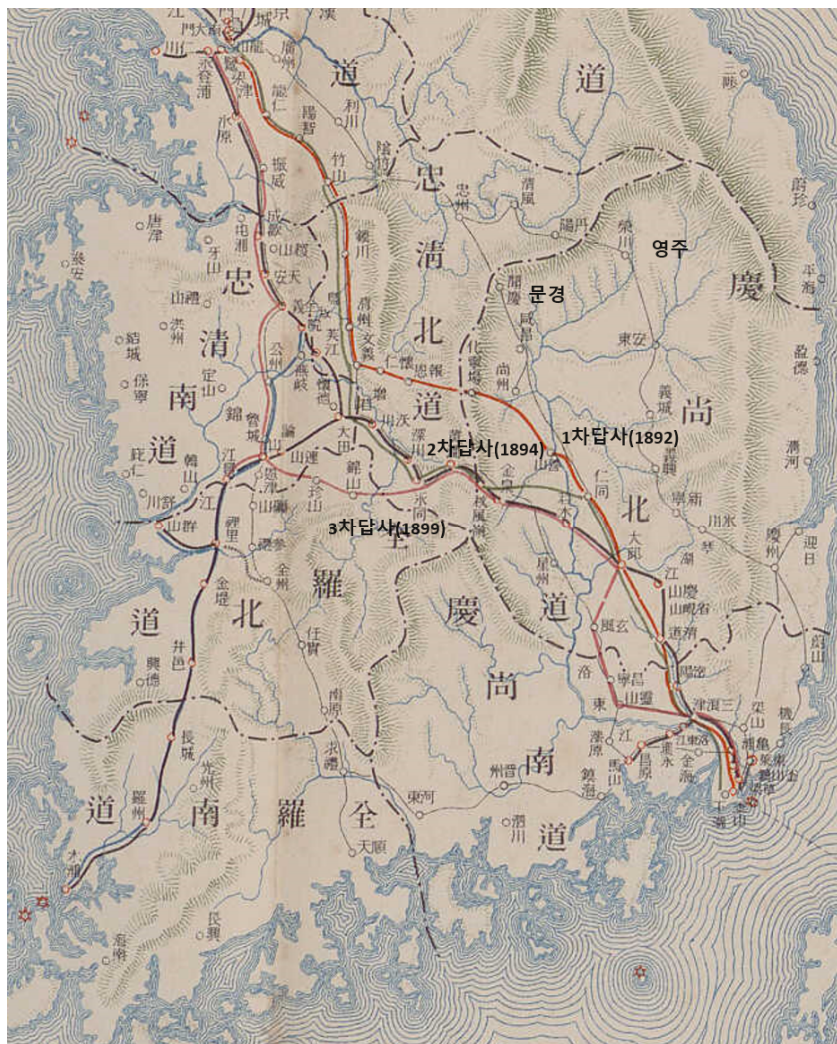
문경
영주
2차답사(1894)
1차답사(1892)
3차답사(1899)

道
忠
清
北
道
慶
尚
北
道
忠
清
南
道
全
羅
北
道
慶
尚
南
道
全
羅
南
道

仁川
水原
振威
成歡
天安
公州
論山
江景
群山
全州
金堤
井邑
長城
光州
羅州
木浦
南原
求禮
順天
長興
海南
忠州
清風
丹陽
榮川
聞慶
咸昌
尚州
義城
安東
大邱
慶州
永川
密陽
金海
釜山
東萊
梁山
馬山
昌原
晉州
咸安
金泉
永同
沃川
淸州
鎭川
竹山
利川
陽智
龍仁
平澤
禮山
洪州
結城
保寧
定山
扶餘
恩津
舒川
韓山
唐津
瑞山
泰安
平海
盈德
淸河
迎日
蔚山
三陟
蔚珍
星州
高靈
玄風
昌寧
靈山
河東
泗川
鎭海
任實
興德